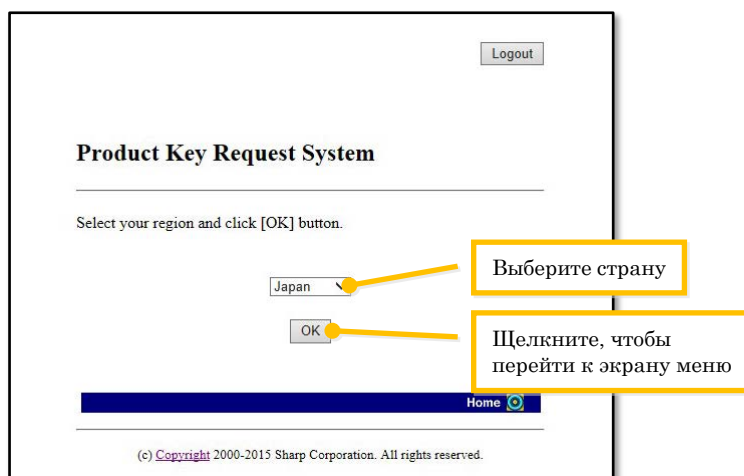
Logout

Product Key Request System

Select your region and click [OK] button.

Japan

Выберите страну

OK

Щелкните, чтобы перейти к экрану меню

Home

(c) Copyright 2000-2015 Sharp Corporation. All rights reserved.